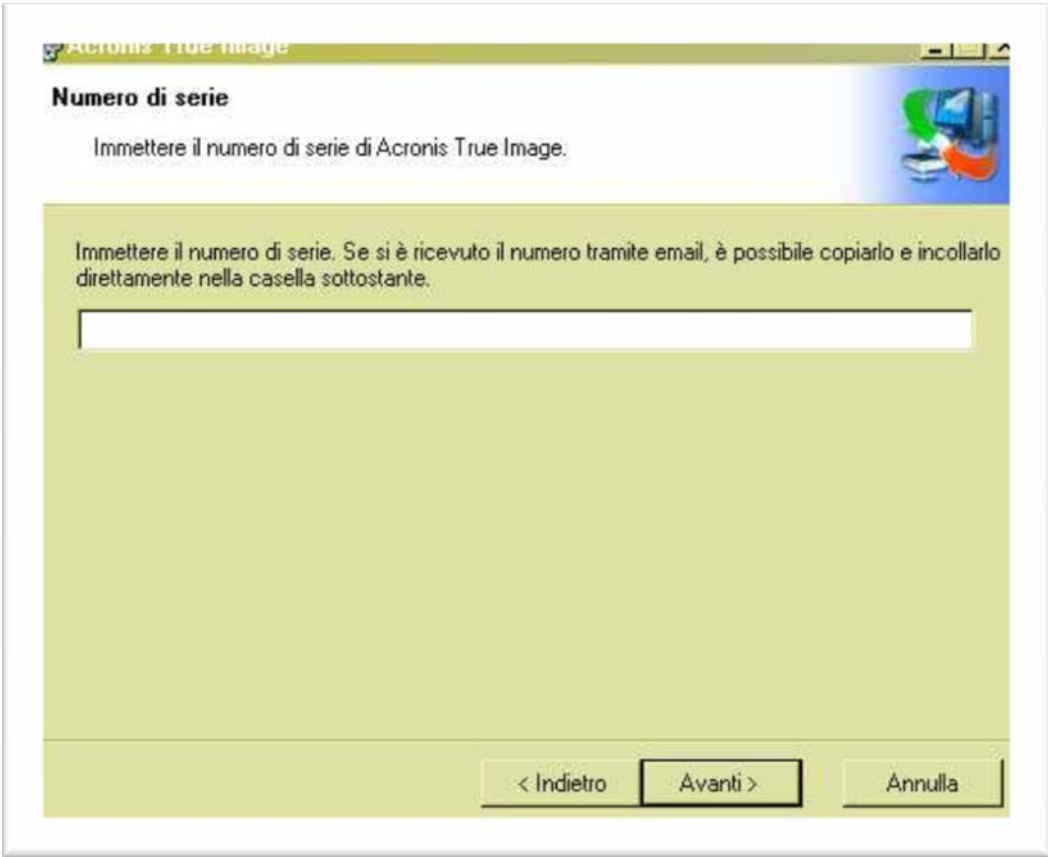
Acronis True Image

Numero di serie

Immettere il numero di serie di Acronis True Image.

Immettere il numero di serie. Se si è ricevuto il numero tramite email, è possibile copiarlo e incollarlo direttamente nella casella sottostante.

< Indietro Avanti > Annulla